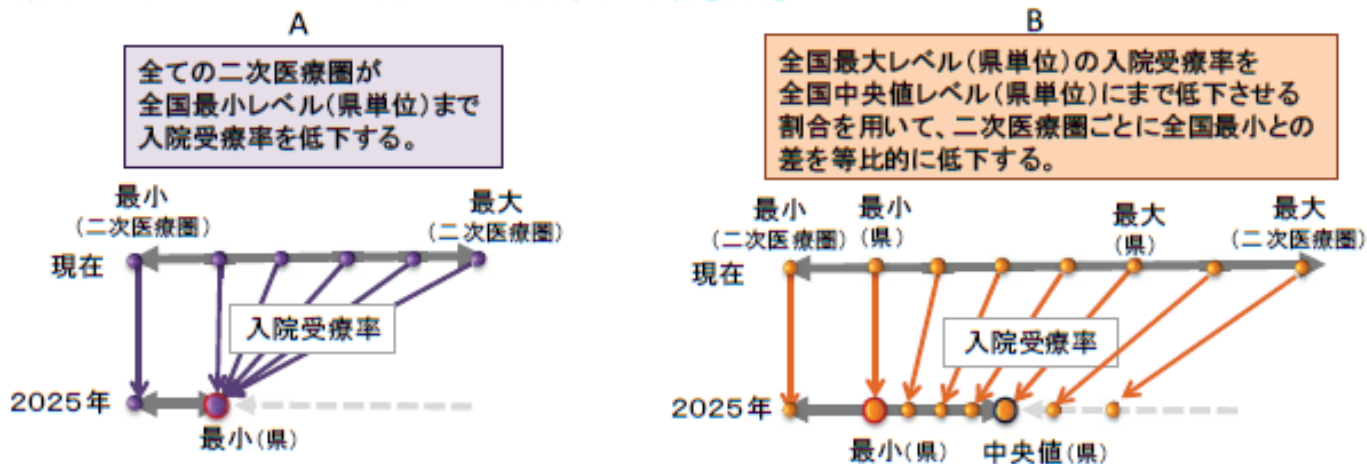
A

全ての二次医療圏が
全国最小レベル(県単位)まで
入院受療率を低下する。

最小
(二次医療圏)

最大
(二次医療圏)

現在

入院受療率

2025年

最小(県)

B

全国最大レベル(県単位)の入院受療率を
全国中央値レベル(県単位)にまで低下させる
割合を用いて、二次医療圏ごとに全国最小との
差を等比的に低下する。

最小
(二次医療圏)

最小
(県)

最大
(県)

最大
(二次医療圏)

現在

入院受療率

2025年

最小(県)

中央値(県)